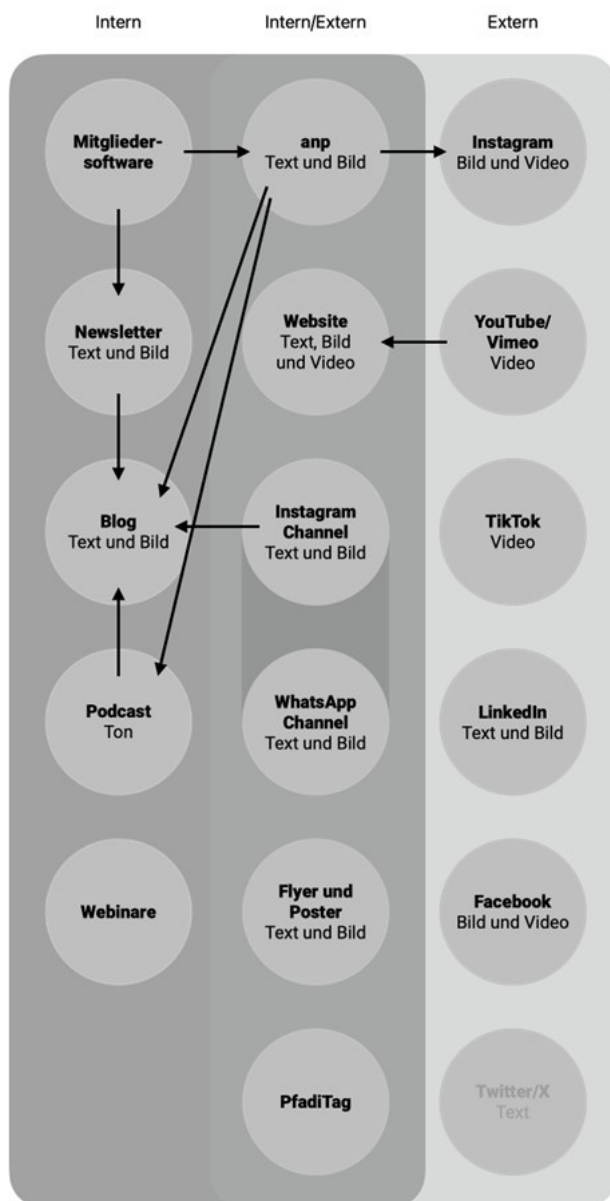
Intern

Intern/Extern

Extern

Mitgliedersoftware

anp
Text und Bild

Instagram
Bild und Video

Newsletter
Text und Bild

Website
Text, Bild und Video

YouTube/Vimeo
Video

Blog
Text und Bild

Instagram Channel
Text und Bild

TikTok
Video

Podcast
Ton

WhatsApp Channel
Text und Bild

LinkedIn
Text und Bild

Webinare

Flyer und Poster
Text und Bild

Facebook
Bild und Video

PfadiTag

Twitter/X
Text